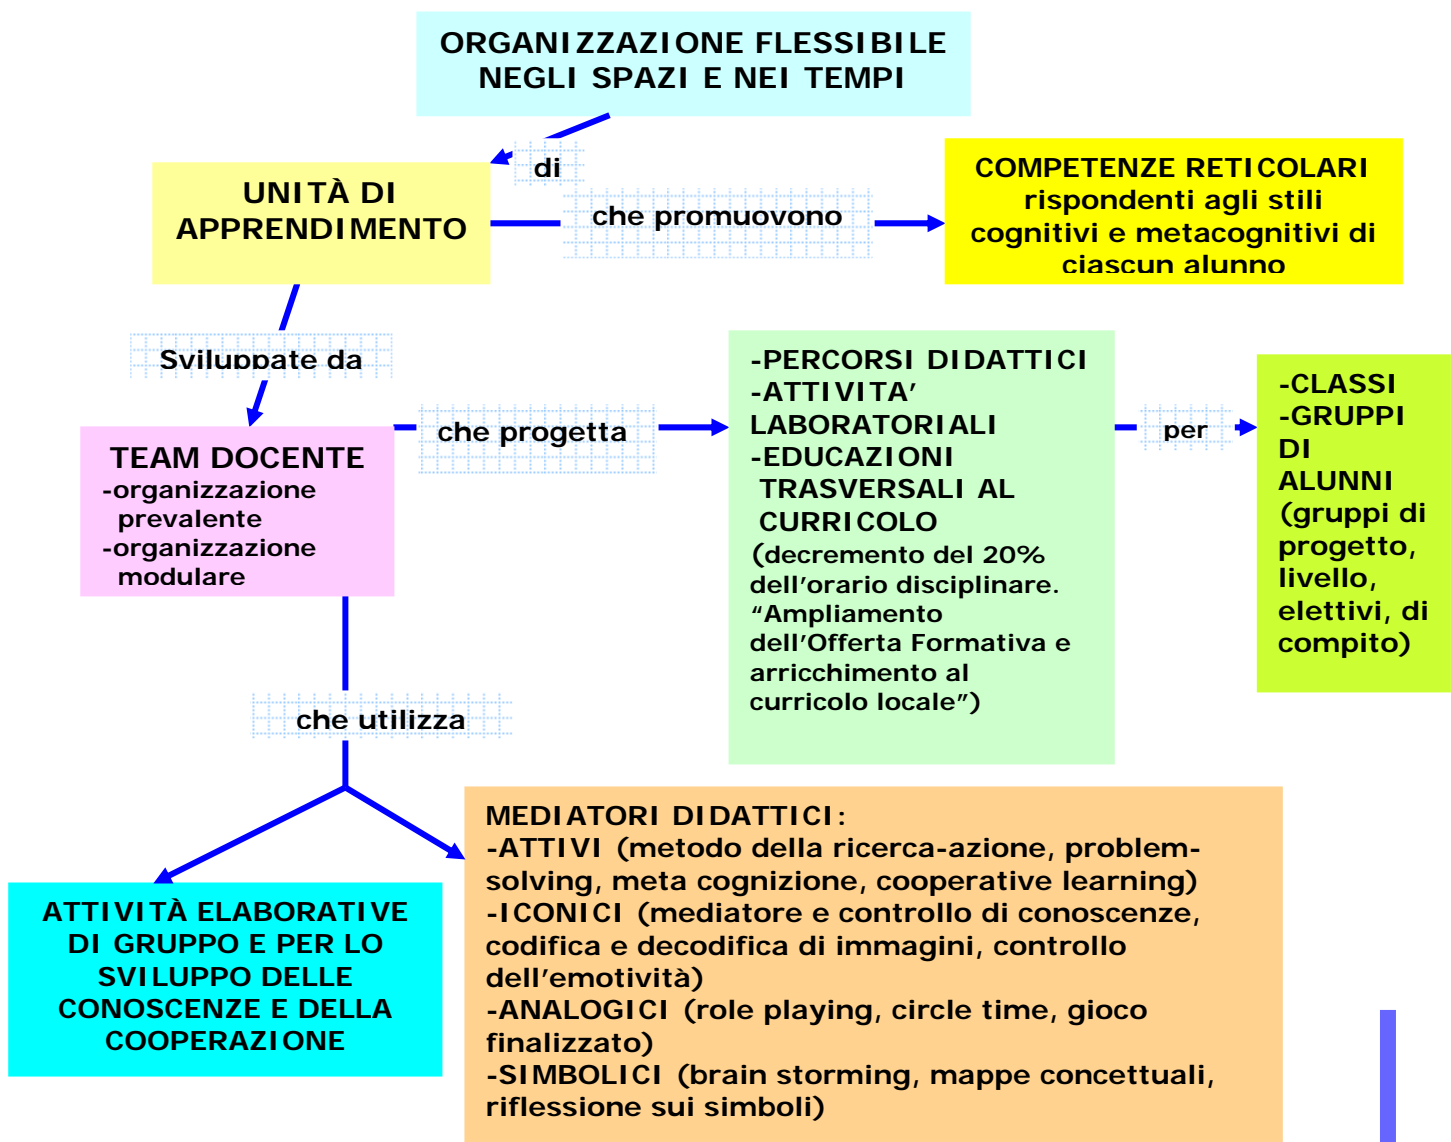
ORGANIZZAZIONE FLESSIBILE NEGLI SPAZI E NEI TEMPI

di

UNITÀ DI APPRENDIMENTO

che promuovono

COMPETENZE RETICOLARI rispondenti agli stili cognitivi e metacognitivi di ciascun alunno

Sviluppate da

TEAM DOCENTE
-organizzazione prevalente
-organizzazione modulare

che progetta

-PERCORSI DIDATTICI
-ATTIVITA' LABORATORIALI
-EDUCAZIONI TRASVERSALI AL CURRICOLO
(decremento del 20% dell'orario disciplinare. "Ampliamento dell'Offerta Formativa e arricchimento al curricolo locale")

per

-CLASSI
-GRUPPI DI ALUNNI
(gruppi di progetto, livello, elettivi, di compito)

che utilizza

ATTIVITÀ ELABORATIVE DI GRUPPO E PER LO SVILUPPO DELLE CONOSCENZE E DELLA COOPERAZIONE

MEDIATORI DIDATTICI:
-ATTIVI (metodo della ricerca-azione, problem-solving, meta cognizione, cooperative learning)
-ICONICI (mediatore e controllo di conoscenze, codifica e decodifica di immagini, controllo dell'emotività)
-ANALOGICI (role playing, circle time, gioco finalizzato)
-SIMBOLICI (brain storming, mappe concettuali, riflessione sui simboli)